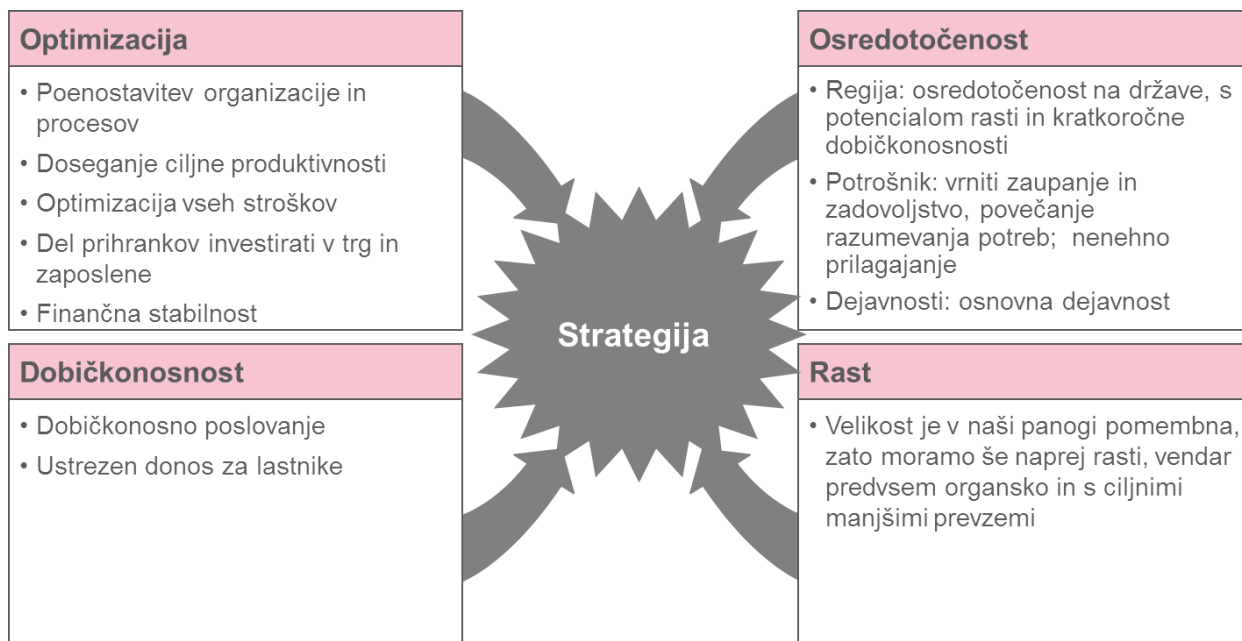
Optimizacija

• Poenostavitev organizacije in procesov
• Doseganje ciljne produktivnosti
• Optimizacija vseh stroškov
• Del prihrankov investirati v trg in zaposlene
• Finančna stabilnost

Dobičkonosnost

• Dobičkonosno poslovanje
• Ustrezen donos za lastnike

Strategija

Osredotočenost

• Regija: osredotočenost na države, s potencialom rasti in kratkoročne dobičkonosnosti
• Potrošnik: vrniti zaupanje in zadovoljstvo, povečanje razumevanja potreb; nenehno prilagajanje
• Dejavnosti: osnovna dejavnost

Rast

• Velikost je v naši panogi pomembna, zato moramo še naprej rasti, vendar predvsem organsko in s ciljnimi manjšimi prevzemi